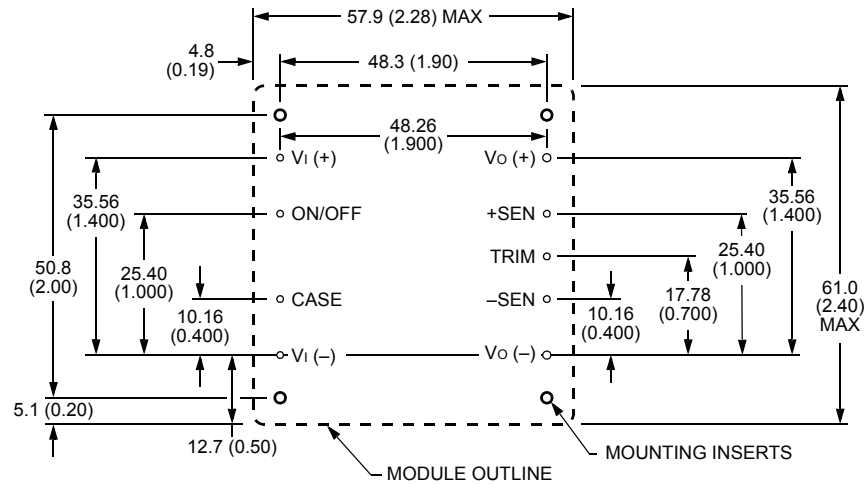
57.9 (2.28) MAX

4.8 (0.19)

48.3 (1.90)

48.26 (1.900)

VI (+)

VO (+)

35.56 (1.400)

35.56 (1.400)

ON/OFF

+SEN

TRIM

25.40 (1.000)

25.40 (1.000)

50.8 (2.00)

61.0 (2.40) MAX

CASE

–SEN

17.78 (0.700)

10.16 (0.400)

10.16 (0.400)

VI (–)

VO (–)

5.1 (0.20)

12.7 (0.50)

MOUNTING INSERTS

MODULE OUTLINE